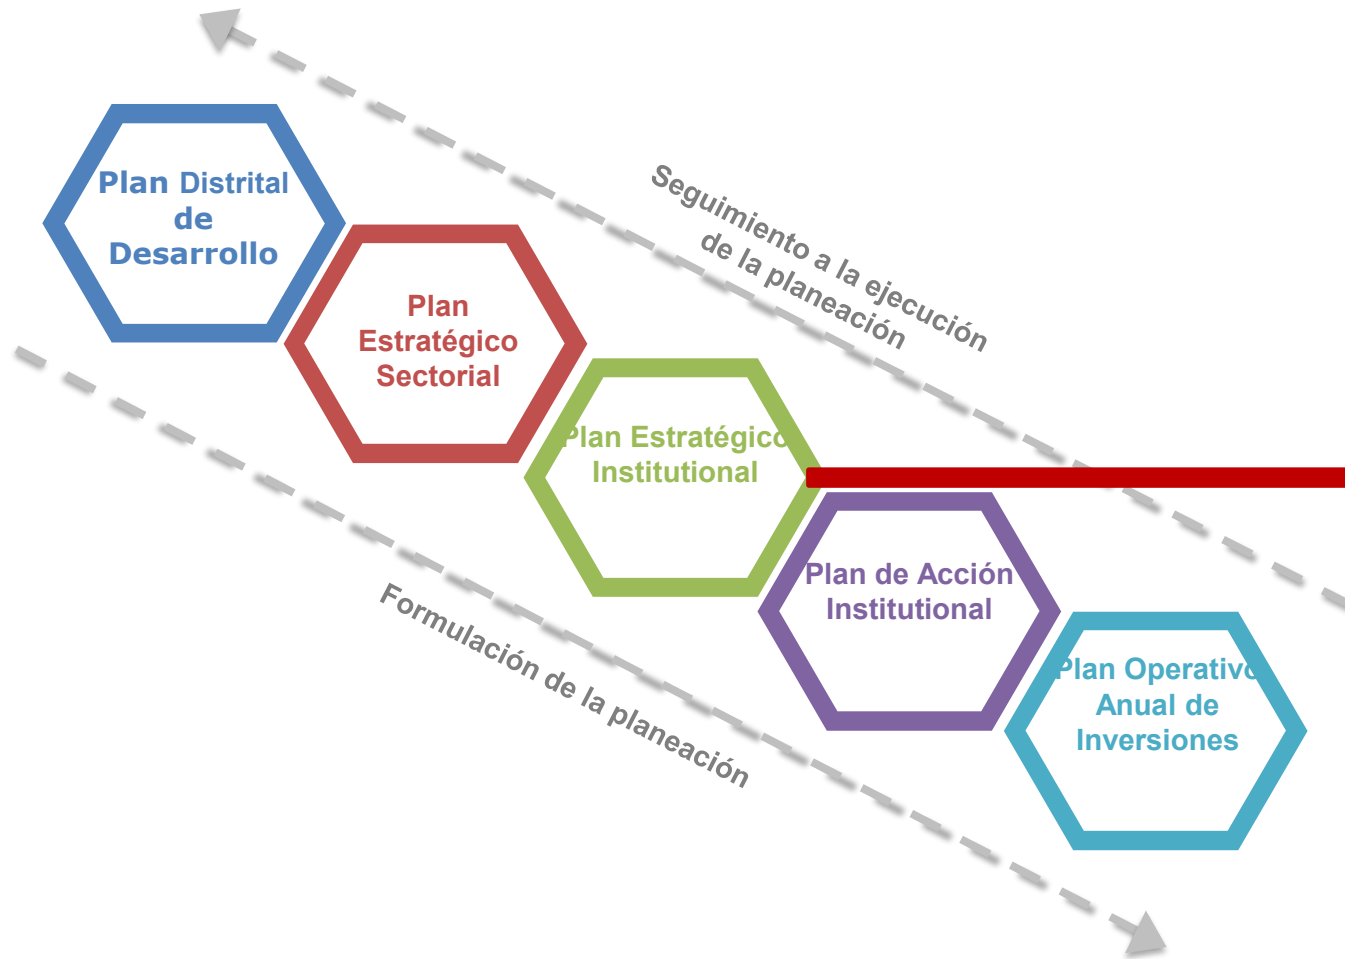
Plan Distrital de Desarrollo

Plan Estratégico Sectorial

Plan Estratégico Institutional

Plan de Acción Institutional

Plan Operativo Anual de Inversiones

Seguimiento a la ejecución de la planeación

Formulación de la planeación